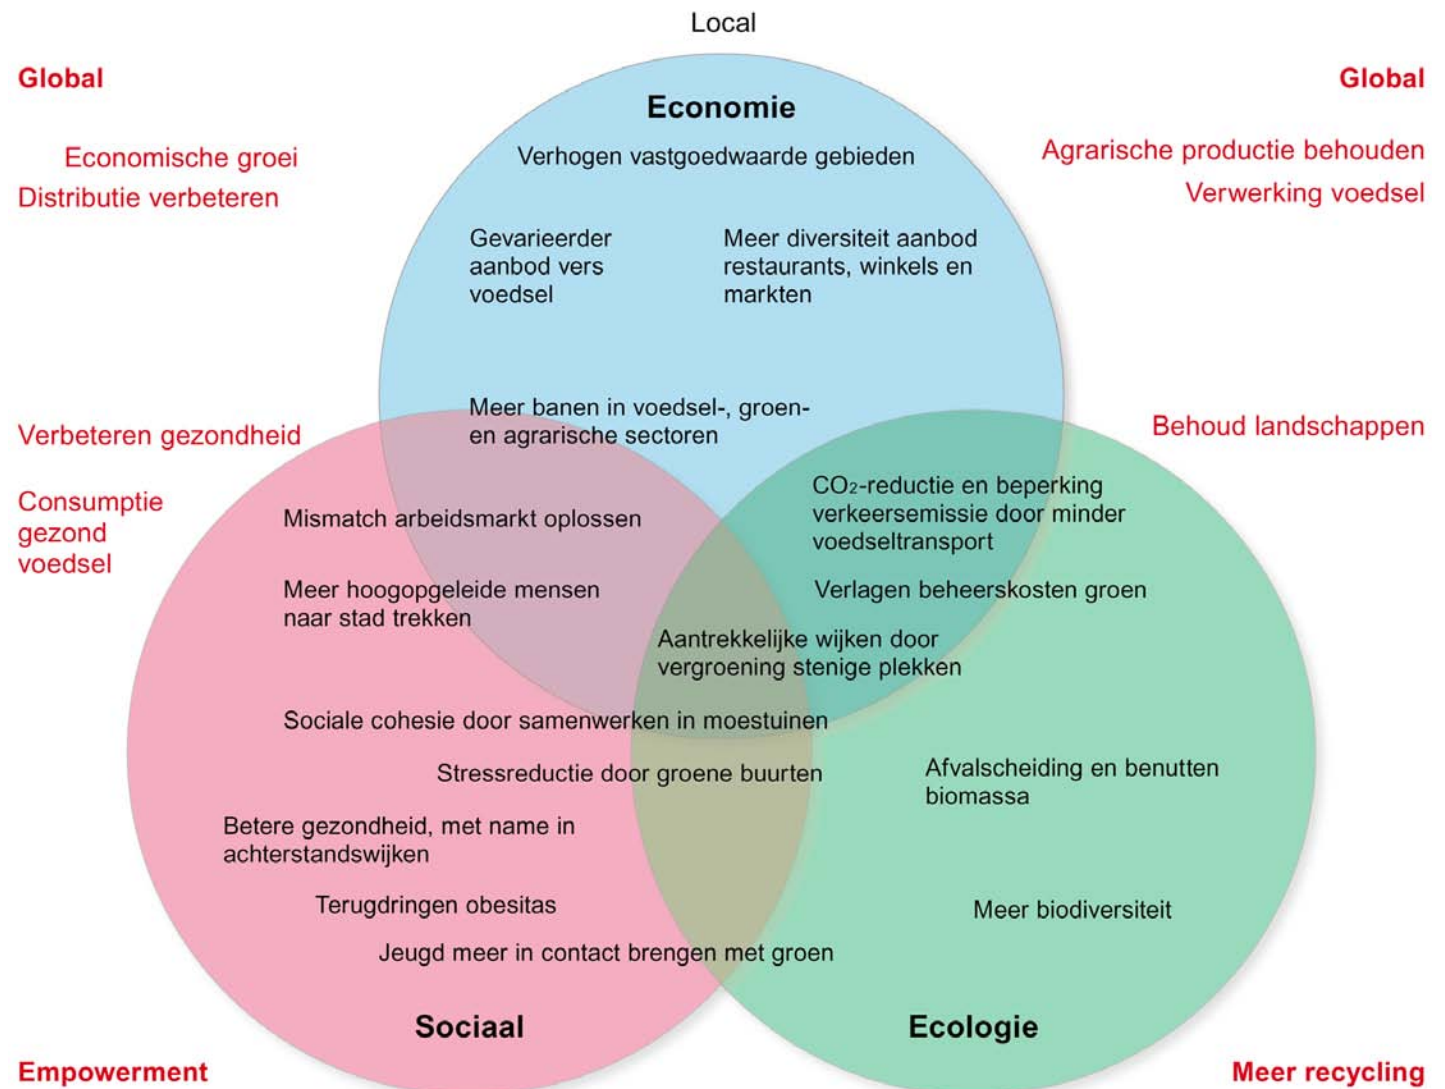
Local

Global

Economische groei

Distributie verbeteren

Global

Agrarische productie behouden

Verwerking voedsel

Economie

Verhogen vastgoedwaarde gebieden

Gevarieerder aanbod vers voedsel

Meer diversiteit aanbod restaurants, winkels en markten

Meer banen in voedsel-, groen- en agrarische sectoren

Verbeteren gezondheid

Consumptie gezond voedsel

Behoud landschappen

Mismatch arbeidsmarkt oplossen

$CO_2$-reductie en beperking verkeersemissie door minder voedseltransport

Meer hoogopgeleide mensen naar stad trekken

Verlagen beheerskosten groen

Aantrekkelijke wijken door vergroening stenige plekken

Sociale cohesie door samenwerken in moestuinen

Stressreductie door groene buurten

Afvalscheiding en benutten biomassa

Betere gezondheid, met name in achterstandswijken

Terugdringen obesitas

Meer biodiversiteit

Jeugd meer in contact brengen met groen

Sociaal

Ecologie

Empowerment

Meer recycling